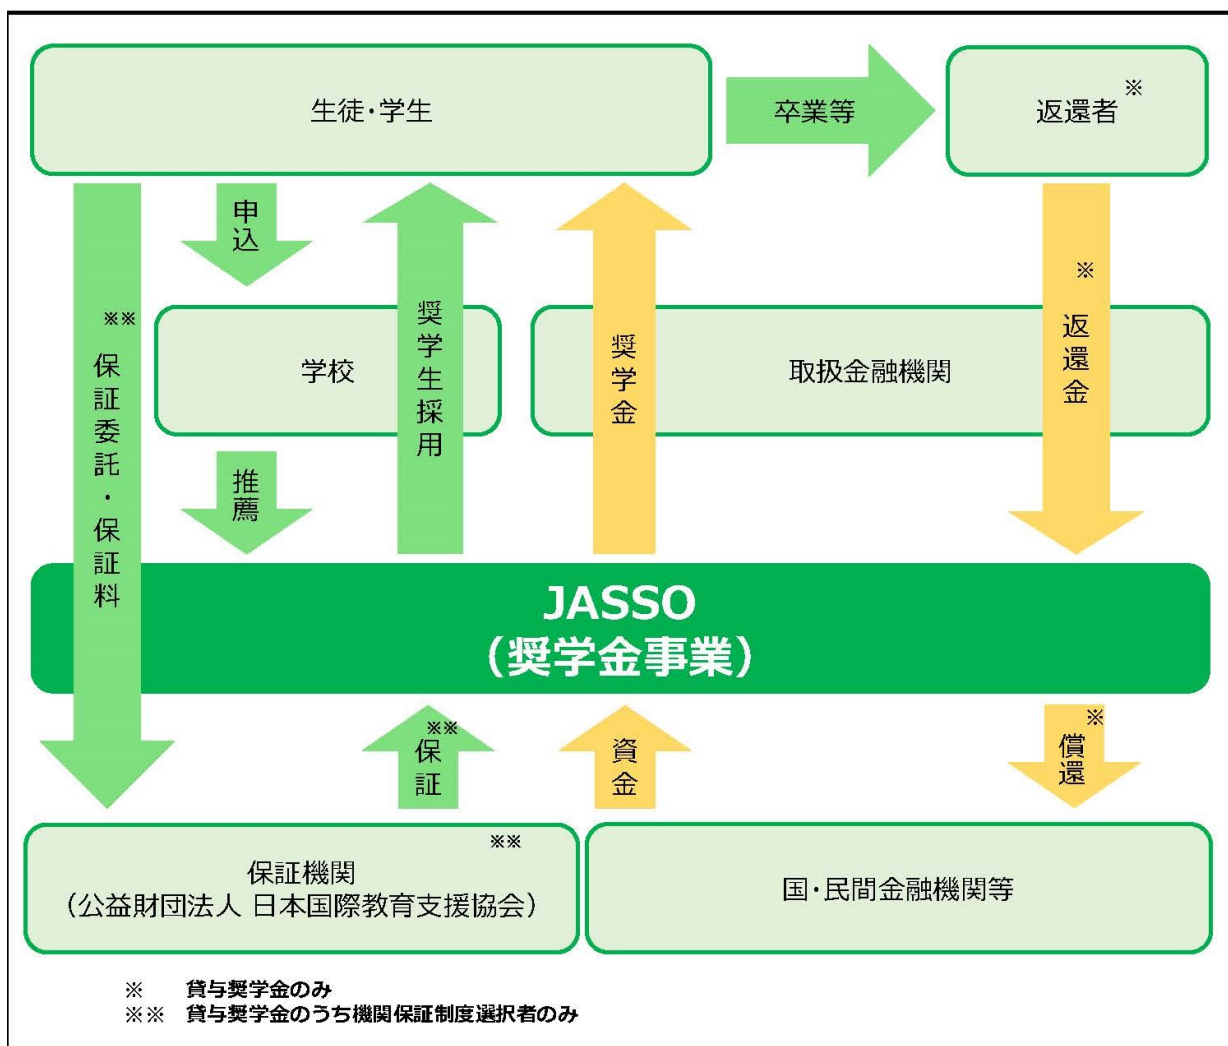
生徒・学生

卒業等

返還者※

申込

奨学生採用

奨学金

※返還金

学校

取扱金融機関

※※保証委託・保証料

推薦

JASSO
（奨学金事業）

※※保証

資金

※償還

保証機関※※
（公益財団法人 日本国際教育支援協会）

国・民間金融機関等

※　貸与奨学金のみ
※※　貸与奨学金のうち機関保証制度選択者のみ